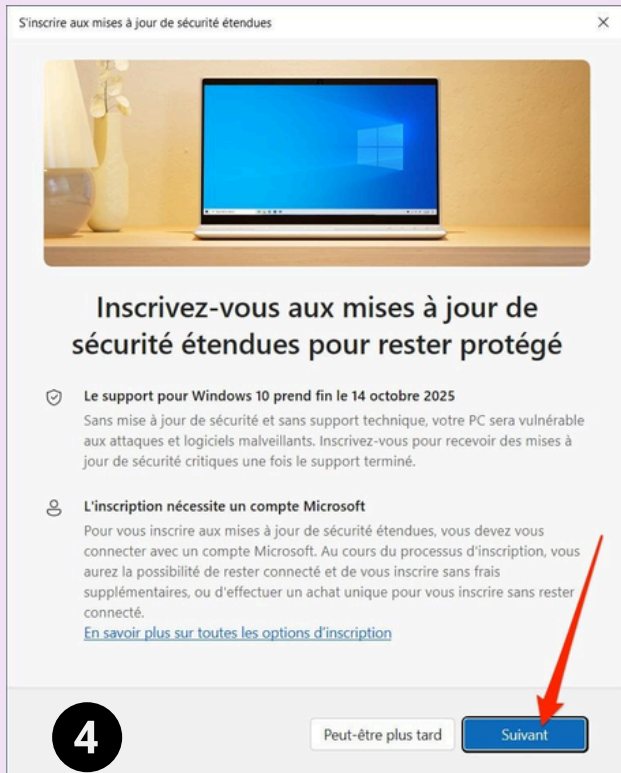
S'inscrire aux mises à jour de sécurité étendues

×

Inscrivez-vous aux mises à jour de sécurité étendues pour rester protégé

Le support pour Windows 10 prend fin le 14 octobre 2025

Sans mise à jour de sécurité et sans support technique, votre PC sera vulnérable aux attaques et logiciels malveillants. Inscrivez-vous pour recevoir des mises à jour de sécurité critiques une fois le support terminé.

L'inscription nécessite un compte Microsoft

Pour vous inscrire aux mises à jour de sécurité étendues, vous devez vous connecter avec un compte Microsoft. Au cours du processus d'inscription, vous aurez la possibilité de rester connecté et de vous inscrire sans frais supplémentaires, ou d'effectuer un achat unique pour vous inscrire sans rester connecté.

En savoir plus sur toutes les options d'inscription

4

Peut-être plus tard

Suivant